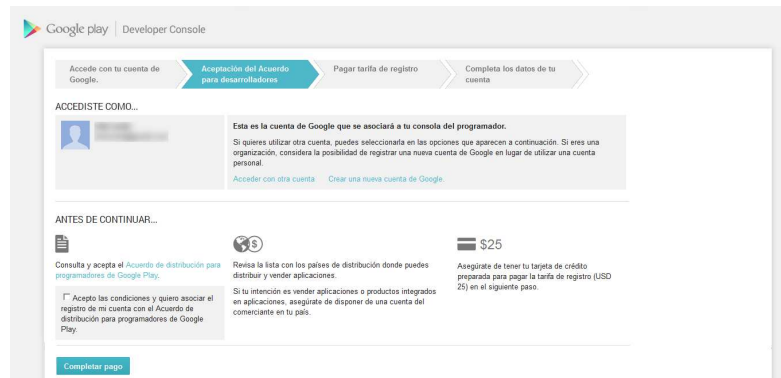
Google play | Developer Console

Accede con tu cuenta de Google.

Aceptación del Acuerdo para desarrolladores

Pagar tarifa de registro

Completa los datos de tu cuenta

ACCEDISTE COMO...

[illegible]

Esta es la cuenta de Google que se asociará a tu consola del programador.

Si quieres utilizar otra cuenta, puedes seleccionarla en las opciones que aparecen a continuación. Si eres una organización, considera la posibilidad de registrar una nueva cuenta de Google en lugar de utilizar una cuenta personal.

Acceder con otra cuenta   Crear una nueva cuenta de Google.

ANTES DE CONTINUAR...

Consulta y acepta el Acuerdo de distribución para programadores de Google Play.

Acepto las condiciones y quiero asociar el registro de mi cuenta con el Acuerdo de distribución para programadores de Google Play.

Revisa la lista con los países de distribución donde puedes distribuir y vender aplicaciones.

Si tu intención es vender aplicaciones o productos integrados en aplicaciones, asegúrate de disponer de una cuenta del comerciante en tu país.

$25

Asegúrate de tener tu tarjeta de crédito preparada para pagar la tarifa de registro (USD 25) en el siguiente paso.

Completar pago